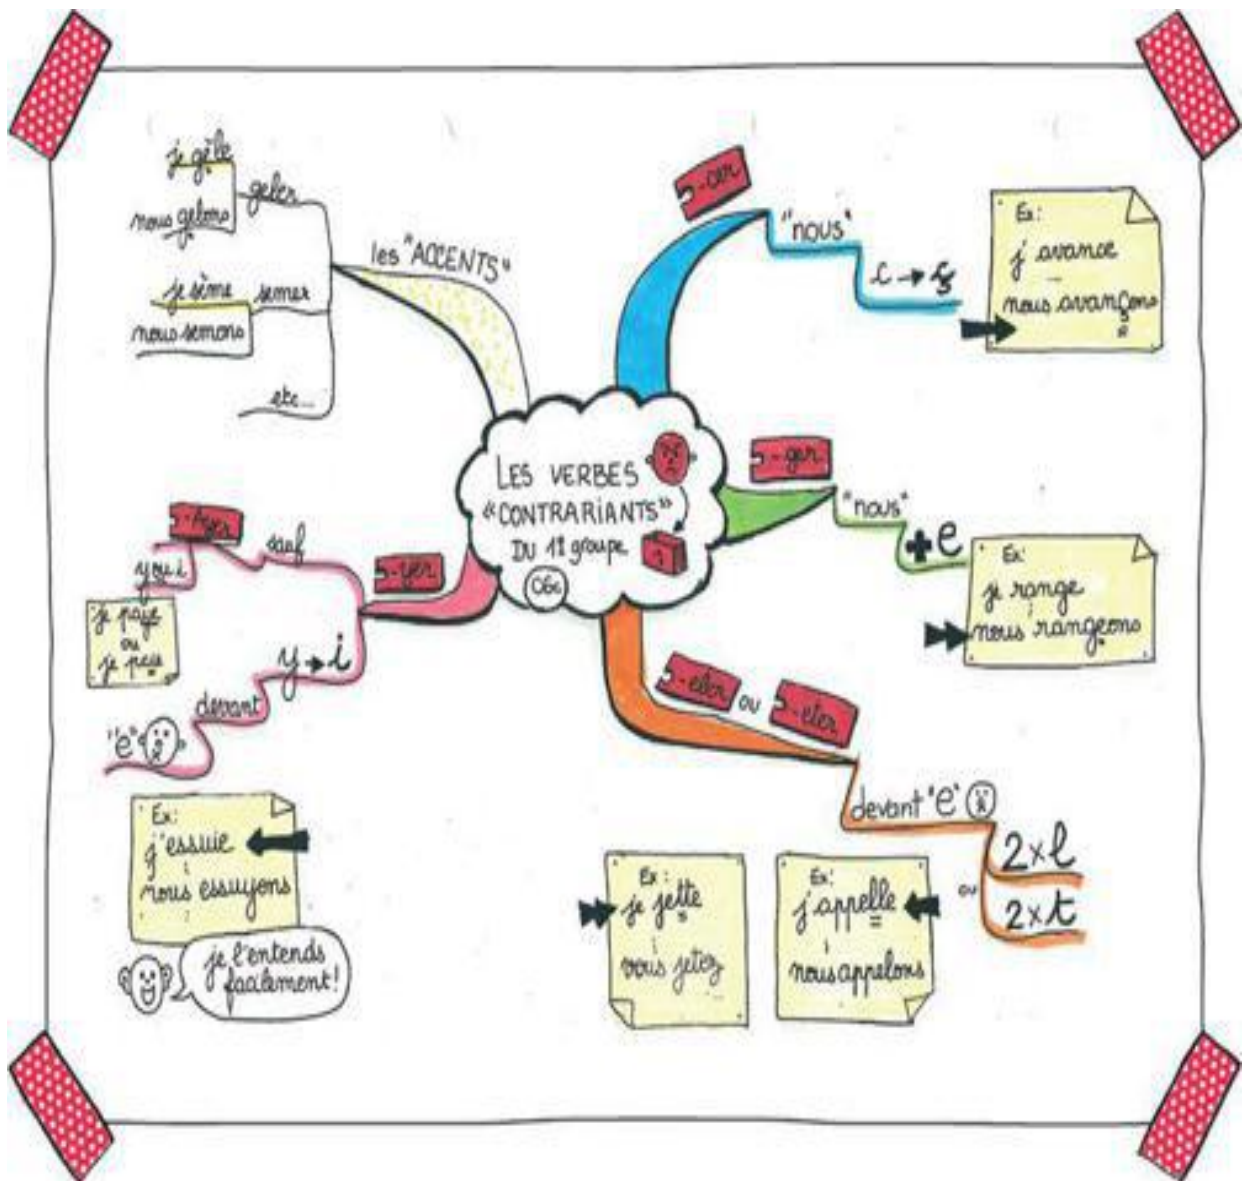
LES VERBES «CONTRARIANTS» DU 1er groupe

O6c

les "ACCENTS"

geler

je gèle

nous gelons

semer

je sème

nous semons

etc...

-cer

"nous"

c → ç

Ex:
j'avance
nous avançons

-ger

"nous"

+ e

Ex:
je range
nous rangeons

-yer

sauf

-ayer

y ou i

je paye ou je paie

y → i

devant

"e"

Ex:
j'essuie
nous essuyons

je l'entends facilement!

-eler ou -eter

devant "e"

2 × l

ou

2 × t

Ex:
j'appelle
nous appelons

Ex:
je jette
vous jetez